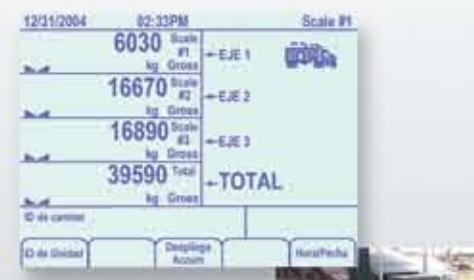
12/31/2004 02:33PM Scale #1

6030 Scale #1 kg Gross ←EJE 1

16670 Scale #2 kg Gross ←EJE 2

16890 Scale #3 kg Gross ←EJE 3

39590 Total kg Gross ←TOTAL

ID de camion

ID de Unidad | Despliega Acum | Hora/Fecha